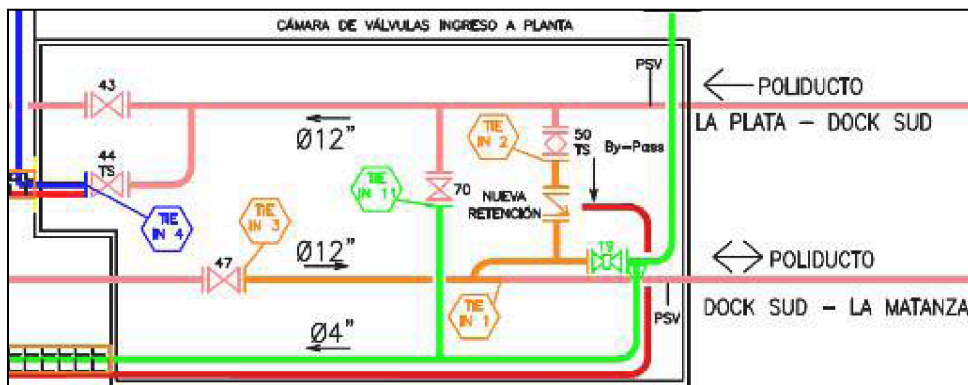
CÁMARA DE VÁLVULAS INGRESO A PLANTA

43

PSV

POLIDUCTO

LA PLATA – DOCK SUD

Ø12"

TIE IN 2

50 TS

By-Pass

44 TS

TIE IN 11

70

NUEVA RETENCIÓN

TIE IN 4

TIE IN 3

Ø12"

19

47

POLIDUCTO

TIE IN 1

DOCK SUD – LA MATANZA

PSV

Ø4"